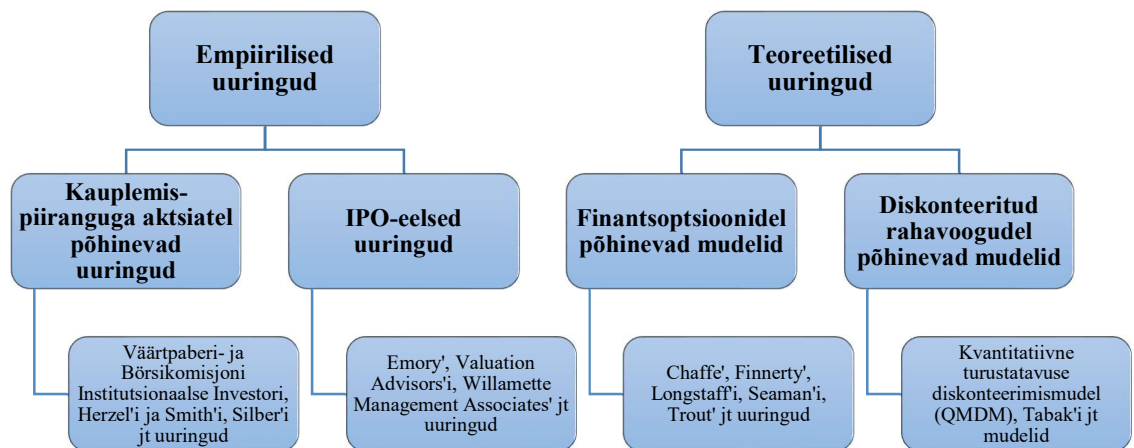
Empiirilised uuringud

Kauplemispiiranguga aktsiatel põhinevad uuringud

Väärtpaberi- ja Börsikomisjoni Institutsionaalse Investori, Herzel'i ja Smith'i, Silber'i jt uuringud

IPO-eelsed uuringud

Emory', Valuation Advisors'i, Willamette Management Associates' jt uuringud

Teoreetilised uuringud

Finantsoptsioonidel põhinevad mudelid

Chaffe', Finnerty', Longstaff'i, Seaman'i, Trout' jt uuringud

Diskonteeritud rahavoogudel põhinevad mudelid

Kvantitatiivne turustatavuse diskonteerimismudel (QMDM), Tabak'i jt mudelid